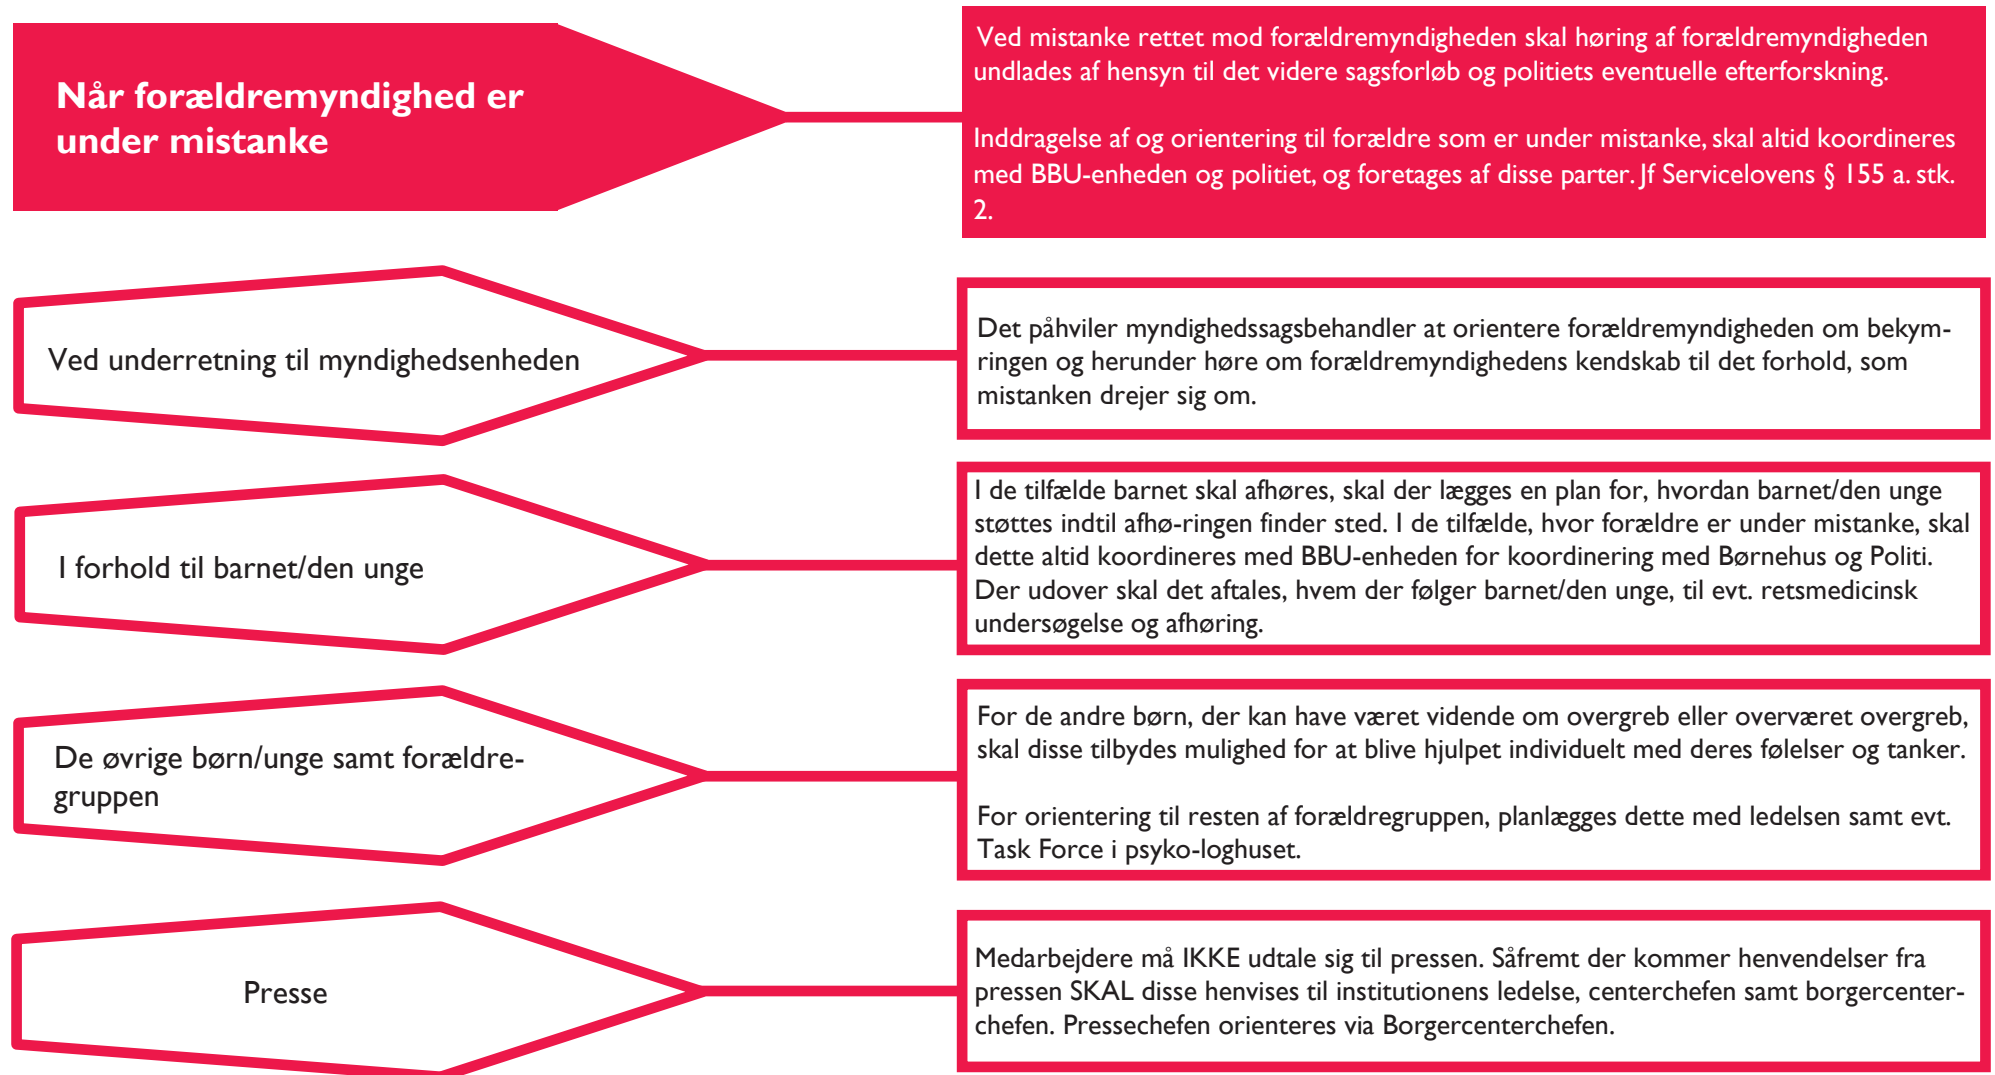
Når forældremyndighed er under mistanke

Ved mistanke rettet mod forældremyndigheden skal høring af forældremyndigheden undlades af hensyn til det videre sagsforløb og politiets eventuelle efterforskning.

Inddragelse af og orientering til forældre som er under mistanke, skal altid koordineres med BBU-enheden og politiet, og foretages af disse parter. Jf Servicelovens § 155 a. stk. 2.

Ved underretning til myndighedsenheden

Det påhviler myndighedssagsbehandler at orientere forældremyndigheden om bekymringen og herunder høre om forældremyndighedens kendskab til det forhold, som mistanken drejer sig om.

I forhold til barnet/den unge

I de tilfælde barnet skal afhøres, skal der lægges en plan for, hvordan barnet/den unge støttes indtil afhø-ringen finder sted. I de tilfælde, hvor forældre er under mistanke, skal dette altid koordineres med BBU-enheden for koordinering med Børnehus og Politi. Der udover skal det aftales, hvem der følger barnet/den unge, til evt. retsmedicinsk undersøgelse og afhøring.

De øvrige børn/unge samt forældregruppen

For de andre børn, der kan have været vidende om overgreb eller overværet overgreb, skal disse tilbydes mulighed for at blive hjulpet individuelt med deres følelser og tanker.

For orientering til resten af forældregruppen, planlægges dette med ledelsen samt evt. Task Force i psyko-loghuset.

Presse

Medarbejdere må IKKE udtale sig til pressen. Såfremt der kommer henvendelser fra pressen SKAL disse henvises til institutionens ledelse, centerchefen samt borgercenterchefen. Pressechefen orienteres via Borgercenterchefen.